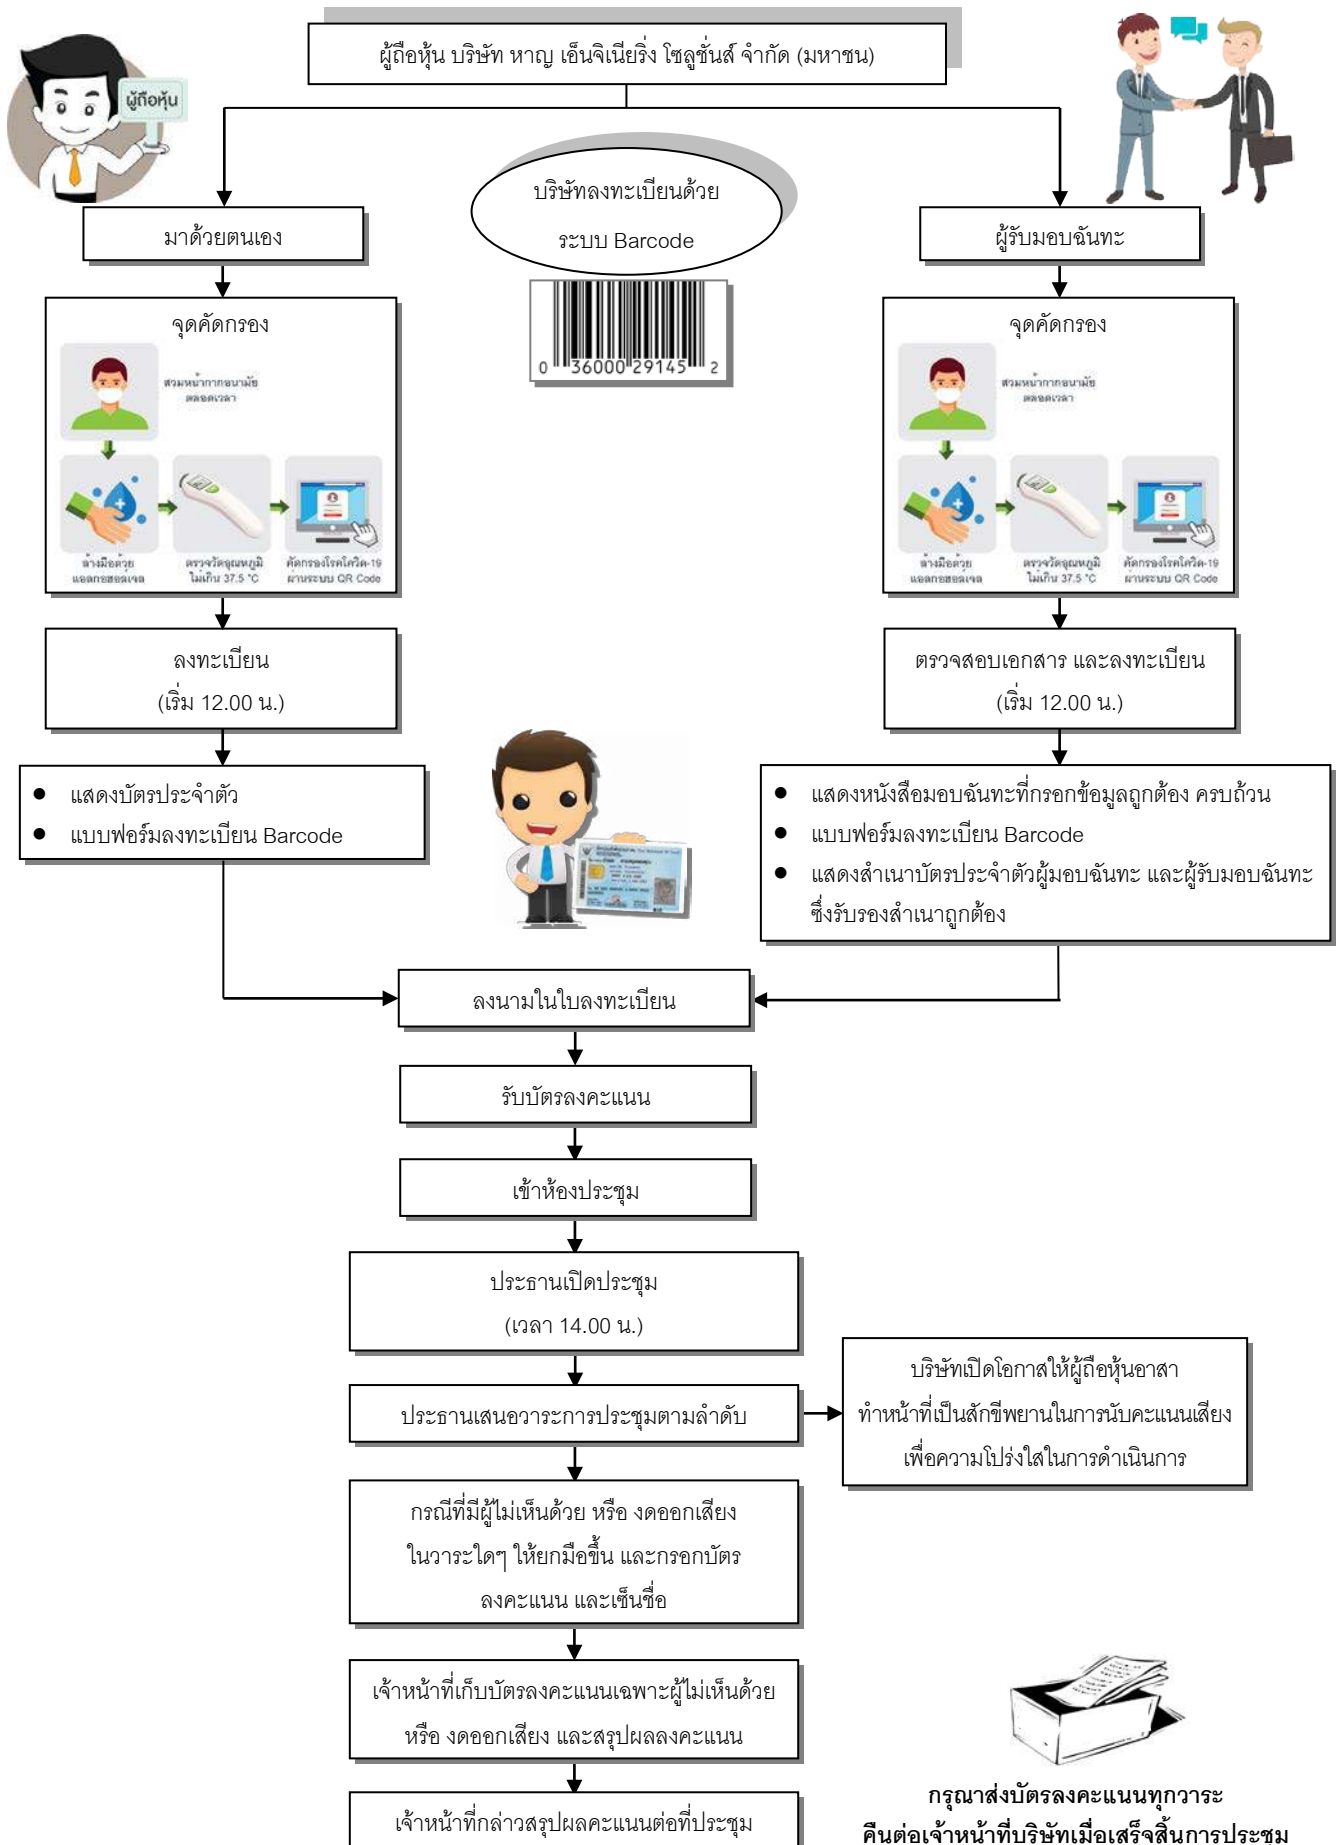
ผู้ถือหุ้น บริษัท หาญ เอ็นจิเนียริ่ง โซลูชั่นส์ จำกัด (มหาชน)

ผู้ถือหุ้น

มาด้วยตนเอง

บริษัทลงทะเบียนด้วยระบบ Barcode

0 36000 29145 2

ผู้รับมอบฉันทะ

จุดคัดกรอง

สวมหน้ากากอนามัยตลอดเวลา

ล้างมือด้วยแอลกอฮอล์เจล

ตรวจวัดอุณหภูมิ ไม่เกิน 37.5 °C

คัดกรองโรคโควิด-19 ผ่านระบบ QR Code

จุดคัดกรอง

สวมหน้ากากอนามัยตลอดเวลา

ล้างมือด้วยแอลกอฮอล์เจล

ตรวจวัดอุณหภูมิ ไม่เกิน 37.5 °C

คัดกรองโรคโควิด-19 ผ่านระบบ QR Code

ลงทะเบียน (เริ่ม 12.00 น.)

ตรวจสอบเอกสาร และลงทะเบียน (เริ่ม 12.00 น.)

- แสดงบัตรประจำตัว
- แบบฟอร์มลงทะเบียน Barcode

- แสดงหนังสือมอบฉันทะที่กรอกข้อมูลถูกต้อง ครบถ้วน
- แบบฟอร์มลงทะเบียน Barcode
- แสดงสำเนาบัตรประจำตัวผู้มอบฉันทะ และผู้รับมอบฉันทะ ซึ่งรับรองสำเนาถูกต้อง

ลงนามในใบลงทะเบียน

รับบัตรลงคะแนน

เข้าห้องประชุม

ประธานเปิดประชุม (เวลา 14.00 น.)

ประธานเสนอวาระการประชุมตามลำดับ

บริษัทเปิดโอกาสให้ผู้ถือหุ้นอาสา ทำหน้าที่เป็นสักขีพยานในการนับคะแนนเสียง เพื่อความโปร่งใสในการดำเนินการ

กรณีที่มีผู้ไม่เห็นด้วย หรือ งดออกเสียง ในวาระใดๆ ให้ยกมือขึ้น และกรอกบัตรลงคะแนน และเซ็นชื่อ

เจ้าหน้าที่เก็บบัตรลงคะแนนเฉพาะผู้ไม่เห็นด้วย หรือ งดออกเสียง และสรุปผลลงคะแนน

เจ้าหน้าที่กล่าวสรุปผลคะแนนต่อที่ประชุม

กรุณาส่งบัตรลงคะแนนทุกวาระ
คืนต่อเจ้าหน้าที่บริษัทเมื่อเสร็จสิ้นการประชุม